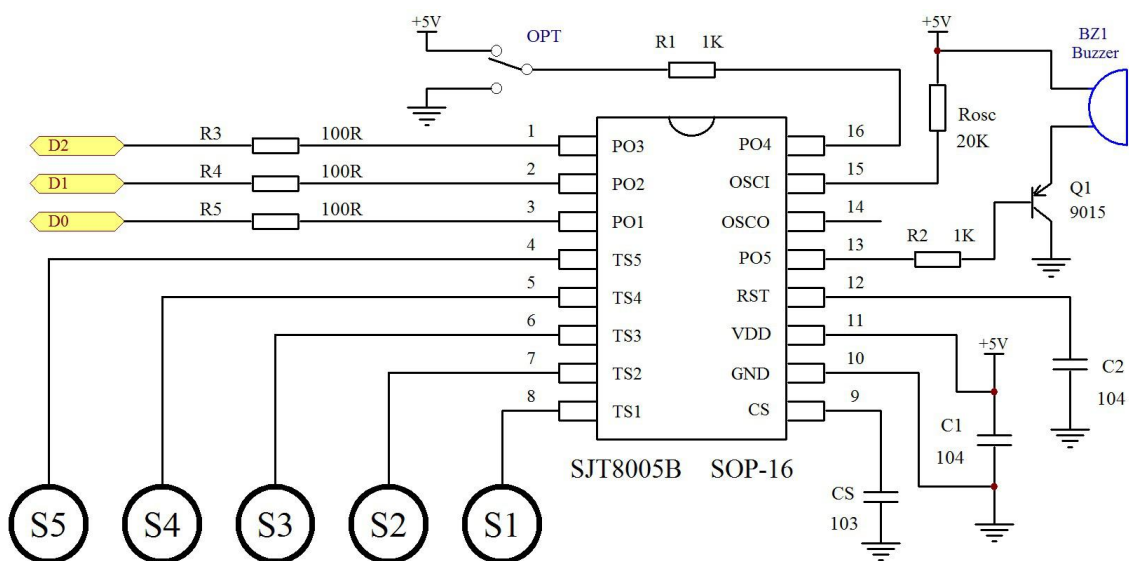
+5V
OPT
R1 1K
+5V
BZ1
Buzzer
Rosc
20K
D2
R3
100R
1
PO3
PO4
16
D1
R4
100R
2
PO2
OSCI
15
Q1
9015
D0
R5
100R
3
PO1
OSCO
14
4
TS5
PO5
13
R2 1K
5
TS4
RST
12
6
TS3
VDD
11
+5V
C2
104
7
TS2
GND
10
8
TS1
CS
9
C1
104
SJT8005B SOP-16
CS
103
S5
S4
S3
S2
S1